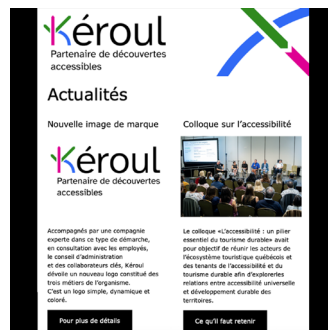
Kéroul
Partenaire de découvertes accessibles

Actualités

Nouvelle image de marque

Kéroul
Partenaire de découvertes accessibles

Accompagnés par une compagnie experte dans ce type de démarche, en consultation avec les employés, le conseil d'administration et des collaborateurs clés, Kéroul dévoile un nouveau logo constitué des trois métiers de l'organisme. C'est un logo simple, dynamique et coloré.

Pour plus de détails

Colloque sur l'accessibilité

Le colloque «L'accessibilité : un pilier essentiel du tourisme durable» avait pour objectif de réunir les acteurs de l'écosystème touristique québécois et des tenants de l'accessibilité et du tourisme durable afin d'explorer les relations entre accessibilité universelle et développement durable des territoires.

Ce qu'il faut retenir